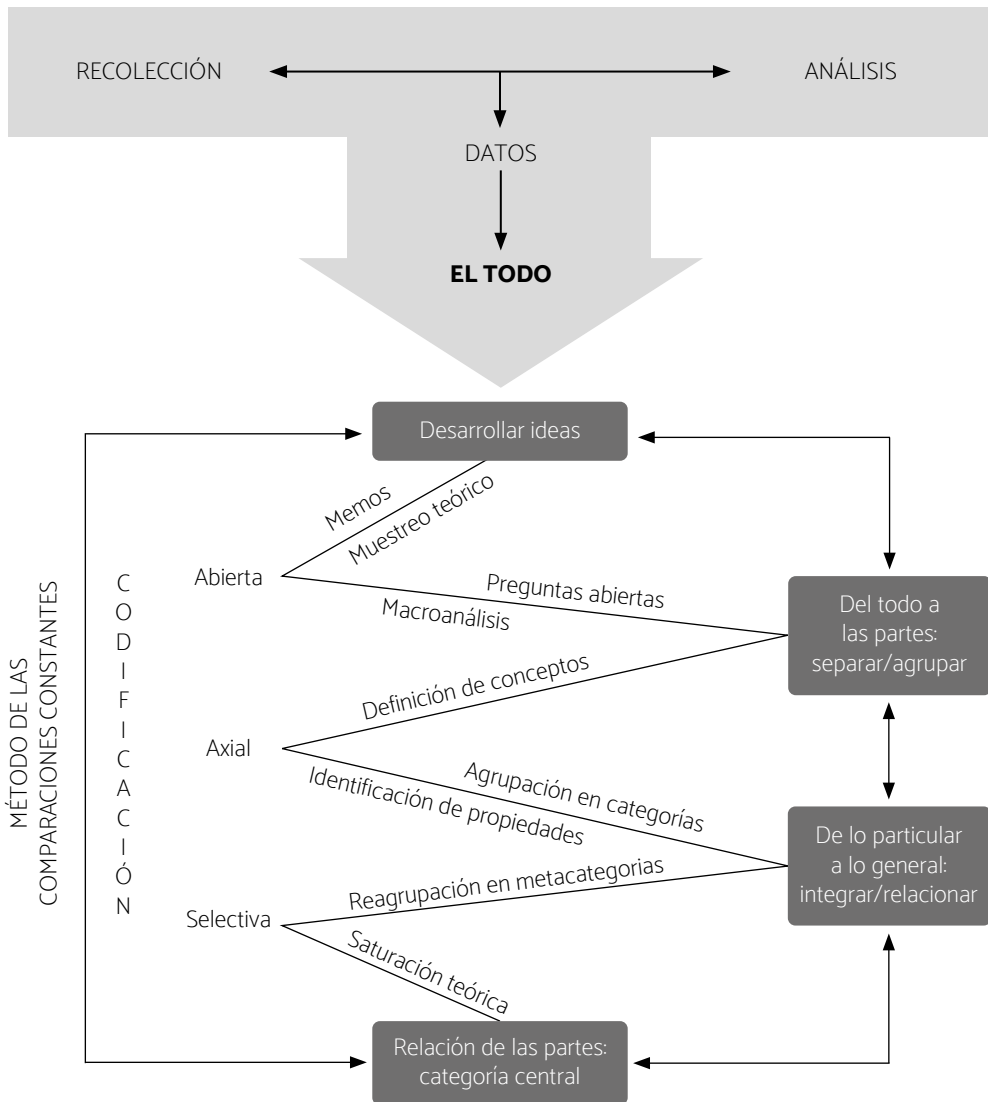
RECOLECCIÓN

ANÁLISIS

DATOS

**EL TODO**

Desarrollar ideas

MÉTODO DE LAS COMPARACIONES CONSTANTES

CODIFICACIÓN

Memos

Muestreo teórico

Abierta

Preguntas abiertas

Macroanálisis

Del todo a las partes: separar/agrupar

Definición de conceptos

Axial

Agrupación en categorías

Identificación de propiedades

De lo particular a lo general: integrar/relacionar

Reagrupación en metacategorias

Selectiva

Saturación teórica

Relación de las partes: categoría central